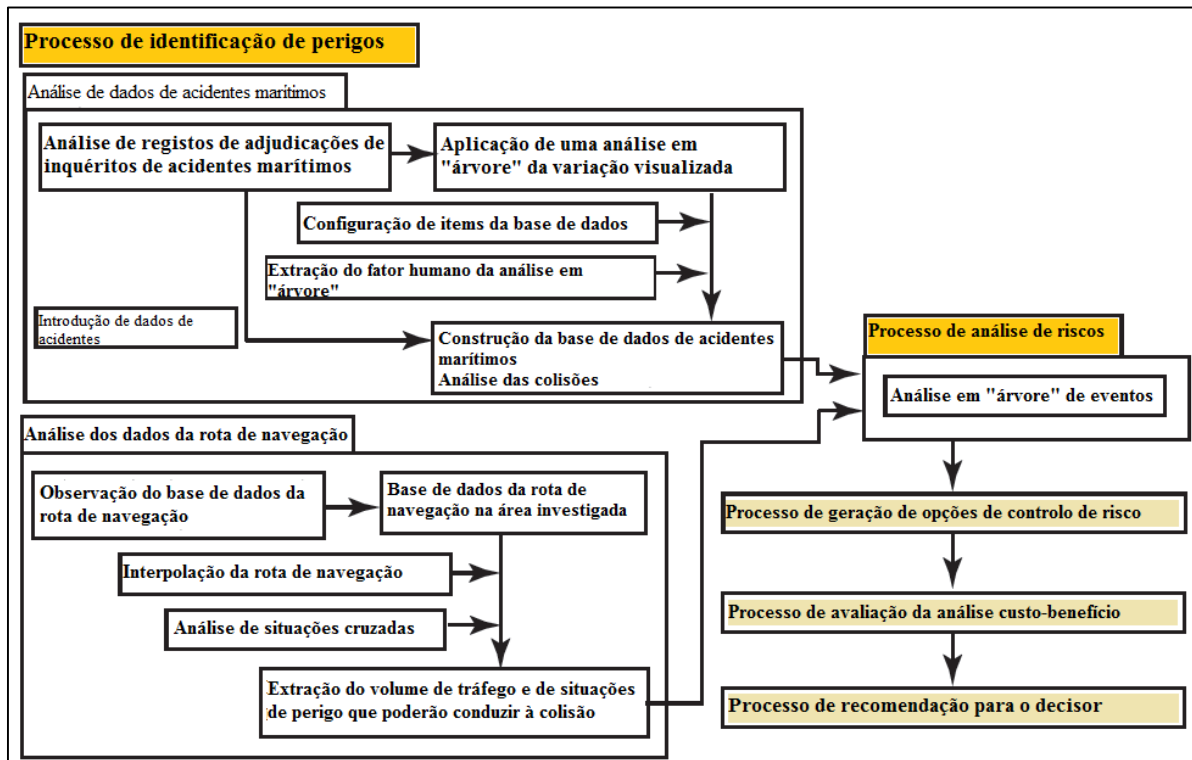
Processo de identificação de perigos

Análise de dados de acidentes marítimos

Análise de registos de adjudicações de inquéritos de acidentes marítimos

Aplicação de uma análise em "árvore" da variação visualizada

Configuração de items da base de dados

Extração do fator humano da análise em "árvore"

Introdução de dados de acidentes

Construção da base de dados de acidentes marítimos
Análise das colisões

Processo de análise de riscos

Análise em "árvore" de eventos

Análise dos dados da rota de navegação

Observação do base de dados da rota de navegação

Base de dados da rota de navegação na área investigada

Interpolação da rota de navegação

Análise de situações cruzadas

Extração do volume de tráfego e de situações de perigo que poderão conduzir à colisão

Processo de geração de opções de controlo de risco

Processo de avaliação da análise custo-benefício

Processo de recomendação para o decisor